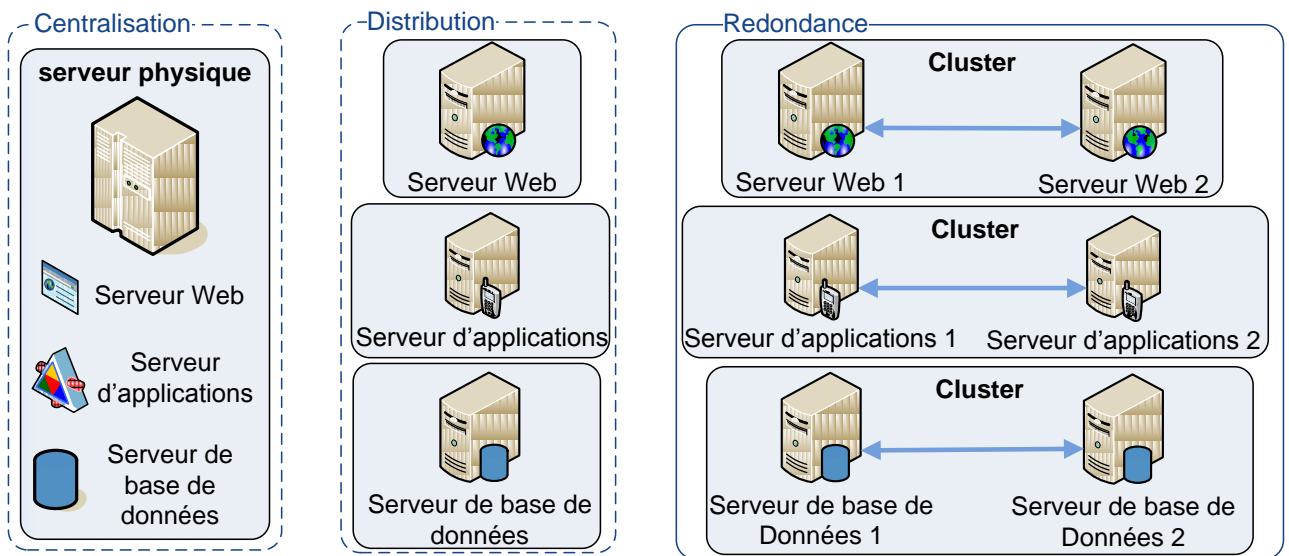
Centralisation

serveur physique

Serveur Web

Serveur d'applications

Serveur de base de données

Distribution

Serveur Web

Serveur d'applications

Serveur de base de données

Redondance

Cluster

Serveur Web 1

Serveur Web 2

Cluster

Serveur d'applications 1

Serveur d'applications 2

Cluster

Serveur de base de Données 1

Serveur de base de Données 2